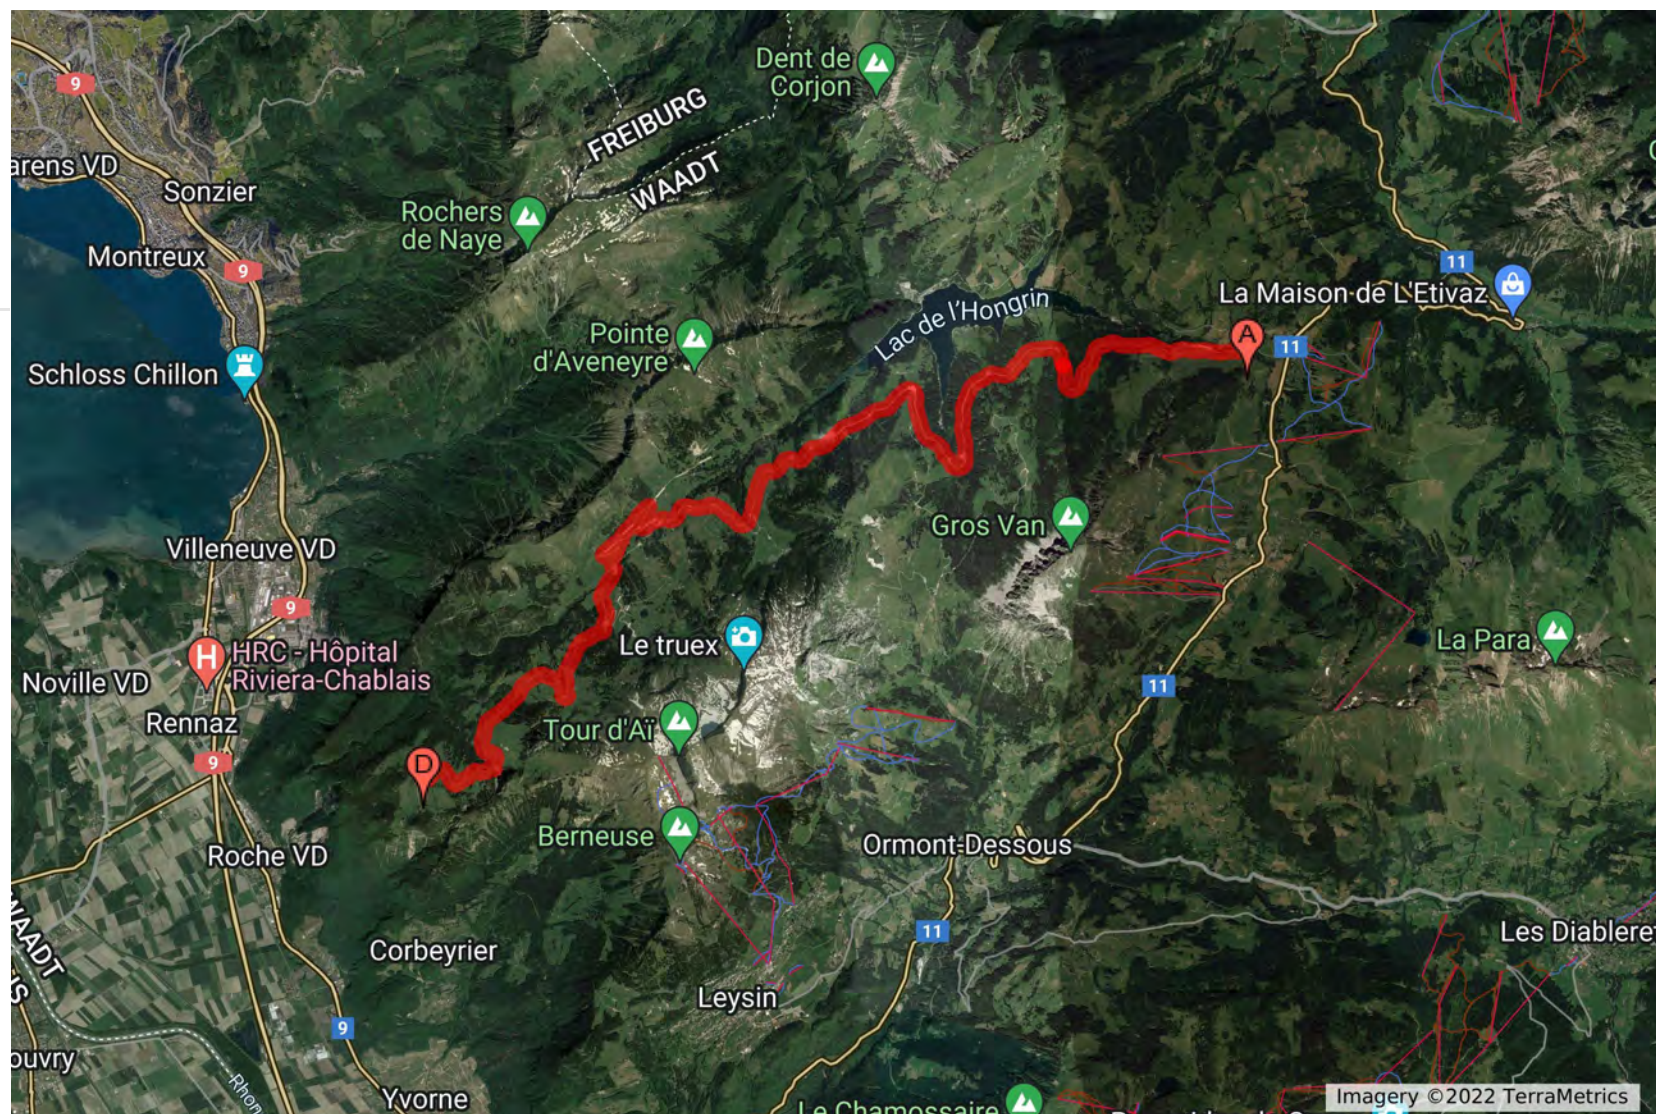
9
arens VD
Sonzier
Montreux
9
Schloss Chillon
Rochers de Naye
FREIBURG
WAADT
Dent de Corjon
Pointe d'Aveneyre
Lac de l'Hongrin
11
La Maison de L'Etivaz
A
11
Gros Van
Villeneuve VD
9
HRC - Hôpital Riviera-Chablais
Noville VD
Rennaz
9
D
Le truex
Tour d'Aï
La Para
11
Berneuse
Ormont-Dessous
Roche VD
WAADT
Corbeyrier
11
Leysin
Les Diableret
9
ouvry
Rhon
Yvorne
Le Chamossaire
Imagery ©2022 TerraMetrics